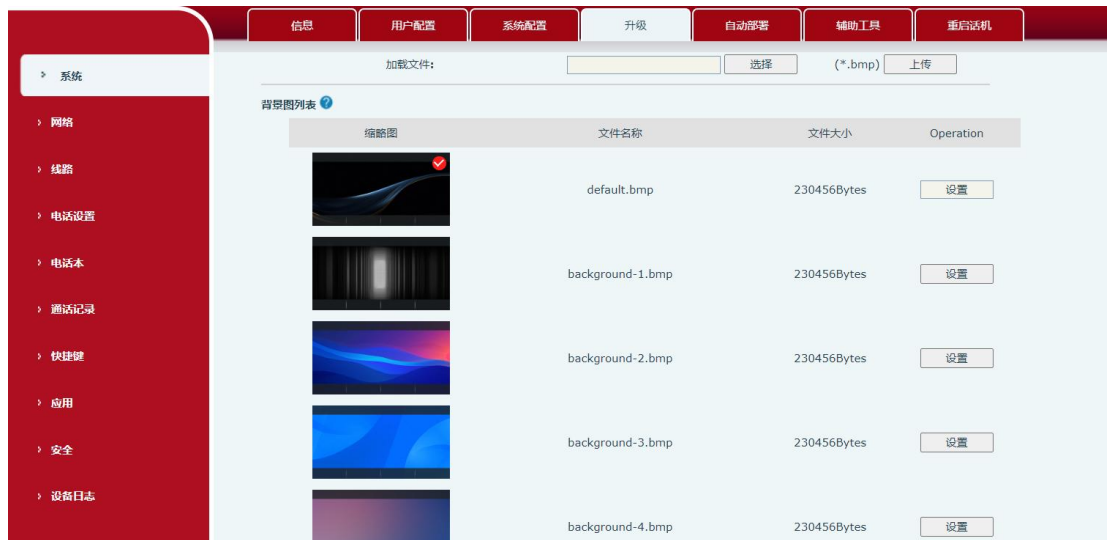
信息 用户配置 系统配置 升级 自动部署 辅助工具 重启话机

› 系统
› 网络
› 线路
› 电话设置
› 电话本
› 通话记录
› 快捷键
› 应用
› 安全
› 设备日志

加载文件: 选择 (*.bmp) 上传

背景图列表

| 缩略图 | 文件名称 | 文件大小 | Operation |
|---|---|---|---|
| | default.bmp | 230456Bytes | 设置 |
| | background-1.bmp | 230456Bytes | 设置 |
| | background-2.bmp | 230456Bytes | 设置 |
| | background-3.bmp | 230456Bytes | 设置 |
| | background-4.bmp | 230456Bytes | 设置 |